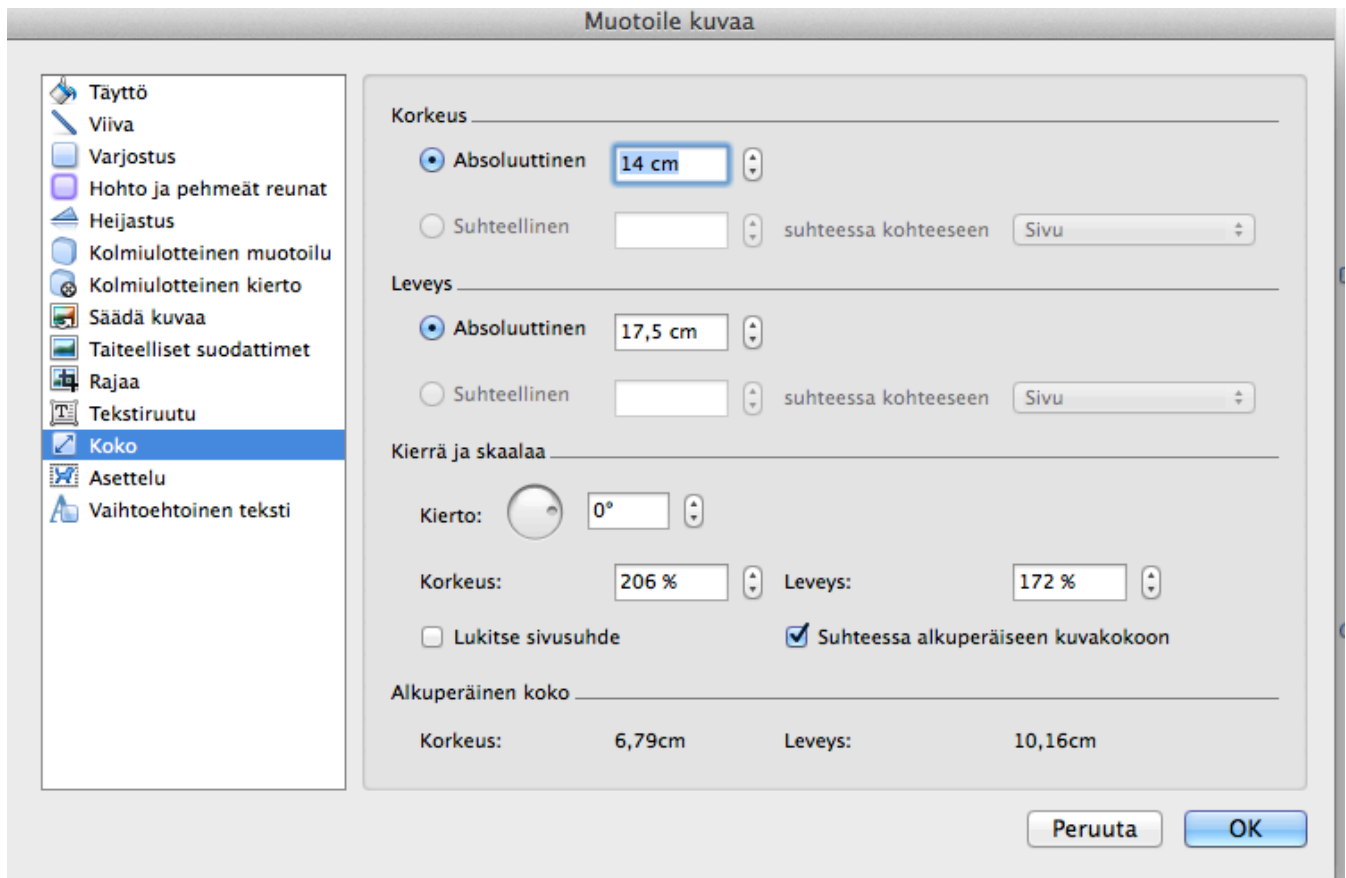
Muotoile kuvaa

Täyttö
Viiva
Varjostus
Hohto ja pehmeät reunat
Heijastus
Kolmiulotteinen muotoilu
Kolmiulotteinen kierto
Säädä kuvaa
Taiteelliset suodattimet
Rajaa
Tekstiruutu
Koko
Asettelu
Vaihtoehtoinen teksti

Korkeus
Absoluuttinen 14 cm
Suhteellinen suhteessa kohteeseen Sivu

Leveys
Absoluuttinen 17,5 cm
Suhteellinen suhteessa kohteeseen Sivu

Kierrä ja skaalaa
Kierto: 0°
Korkeus: 206 % Leveys: 172 %
Lukitse sivusuhde
Suhteessa alkuperäiseen kuvakokoon

Alkuperäinen koko
Korkeus: 6,79cm Leveys: 10,16cm

Peruuta OK